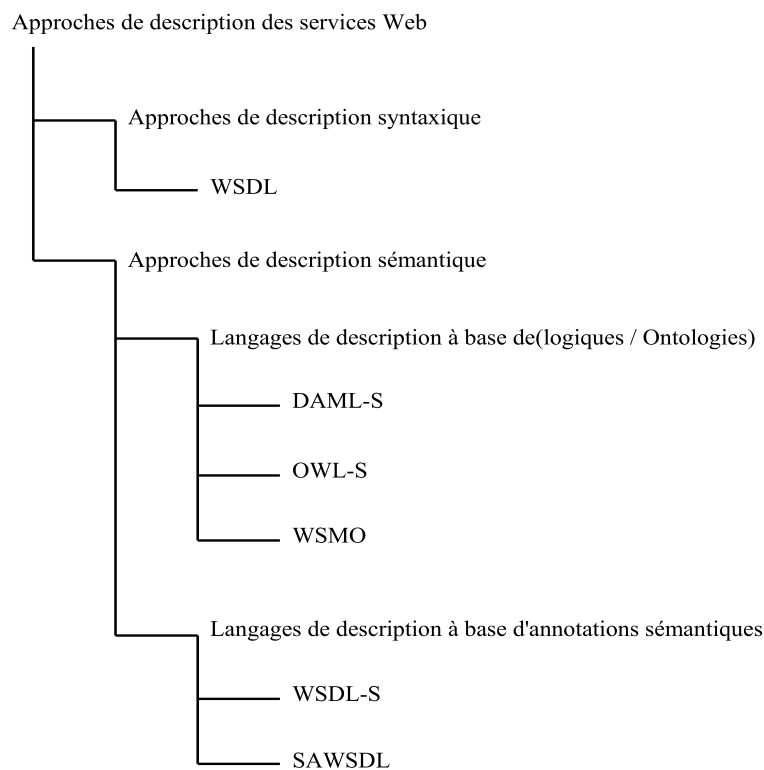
Approches de description des services Web

Approches de description syntaxique

WSDL

Approches de description sémantique

Langages de description à base de(logiques / Ontologies)

DAML-S

OWL-S

WSMO

Langages de description à base d'annotations sémantiques

WSDL-S

SAWSDL